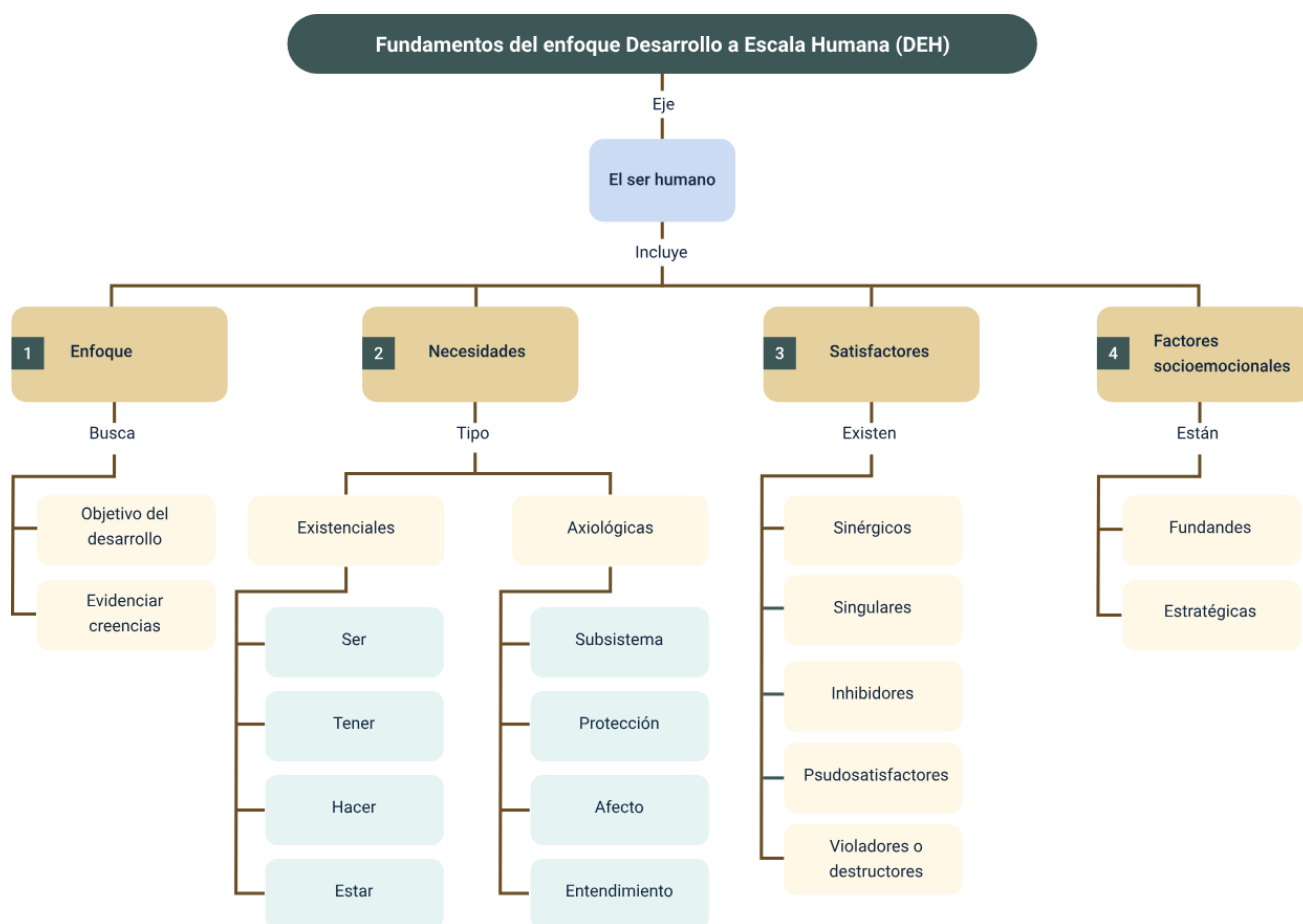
Fundamentos del enfoque Desarrollo a Escala Humana (DEH)

Eje

El ser humano

Incluye

1 Enfoque

Busca

Objetivo del desarrollo

Evidenciar creencias

2 Necesidades

Tipo

Existenciales

Ser

Tener

Hacer

Estar

Axiológicas

Subsistema

Protección

Afecto

Entendimiento

3 Satisfactores

Existen

Sinérgicos

Singulares

Inhibidores

Psudosatisfactores

Violadores o destructores

4 Factores socioemocionales

Están

Fundandes

Estratégicas